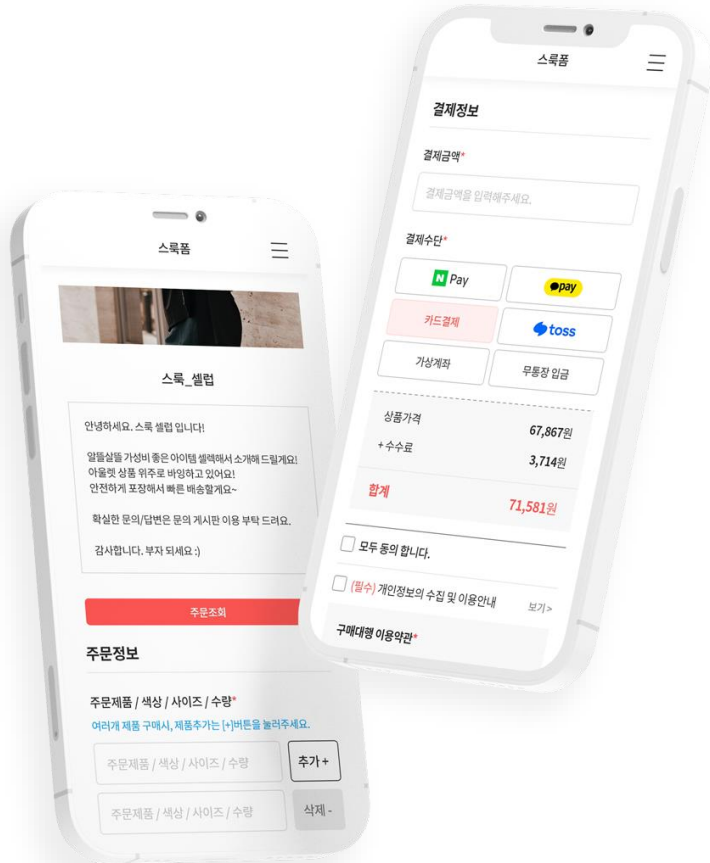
스룩폼

결제정보

결제금액*

결제금액을 입력해주세요.

결제수단*

N Pay

pay

카드결제

toss

가상계좌

무통장 입금

상품가격 67,867원

+ 수수료 3,714원

합계 71,581원

모두 동의 합니다.

(필수) 개인정보의 수집 및 이용안내 보기>

구매대행 이용약관*

스룩폼

스룩_셀럽

안녕하세요. 스룩 셀럽 입니다!

알뜰살뜰 가성비 좋은 아이템 셀렉해서 소개해 드릴게요! 아울렛 상품 위주로 바잉하고 있어요! 안전하게 포장해서 빠른 배송할게요~

확실한 문의/답변은 문의 게시판 이용 부탁 드려요.

감사합니다. 부자 되세요 :)

주문조회

주문정보

주문제품 / 색상 / 사이즈 / 수량*

여러개 제품 구매시, 제품추가는 [+]버튼을 눌러주세요.

주문제품 / 색상 / 사이즈 / 수량

추가 +

주문제품 / 색상 / 사이즈 / 수량

삭제 -